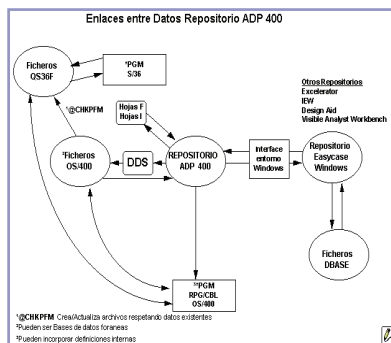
Enlaces entre Datos Repositorio ADP 400

Ficheros OS36F

²PGM S/36

¹@CHKPFM

Hojas F
Hojas I

Otros Repositorios
Excelerator
IEW
Design Aid
Visible Analyst Workbench

²Ficheros OS/400

DDS

REPOSITORIO ADP 400

Interface entorno Windows

Repositorio Easycase Windows

Ficheros DBASE

³PGM RPG/CBL OS/400

¹@CHKPFM Crea/Actualiza archivos respetando datos existentes
²Pueden ser Bases de datos foraneas
³Pueden incorporar definiciones internas